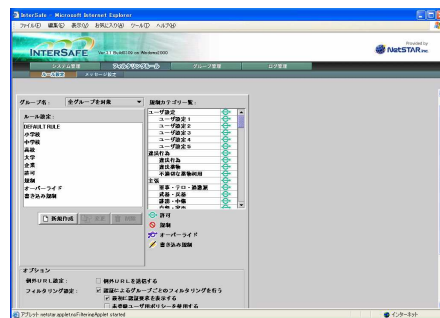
InterSafe - Microsoft Internet Explorer

ファイル(F) 編集(E) 表示(V) お気に入り(A) ツール(T) ヘルプ(H)

INTERSAFE Ver.5.1 Build 0.00 for Windows2000

Powered by NetSTAR inc.

システム管理 フィルタリングルール グループ管理 ログ管理

ルール設定 メッセージ設定

グループ名： 全グループを対象

ルール設定：

DEFAULT RULE
小学校
中学校
高校
大学
企業
許可
規制
オーバーライド
書き込み規制

新規作成 変更 削除

規制カテゴリー一覧：

ユーザ設定
ユーザ設定1
ユーザ設定2
ユーザ設定3
ユーザ設定4
ユーザ設定5
違法行為
違法行為
違法薬物
不適切な薬物利用
主張
軍事・テロ・過激派
武器・兵器
誹謗・中傷
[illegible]

許可
規制
オーバーライド
書き込み規制

オプション

例外URL設定： 例外URLを適用する

フィルタリング設定： 認証によるグループごとのフィルタリングを行う
規制に認証要求を表示する
未登録ユーザ規制ルールを適用する

アプレット netstar.applet.ncFilteringApplet started

インターネット